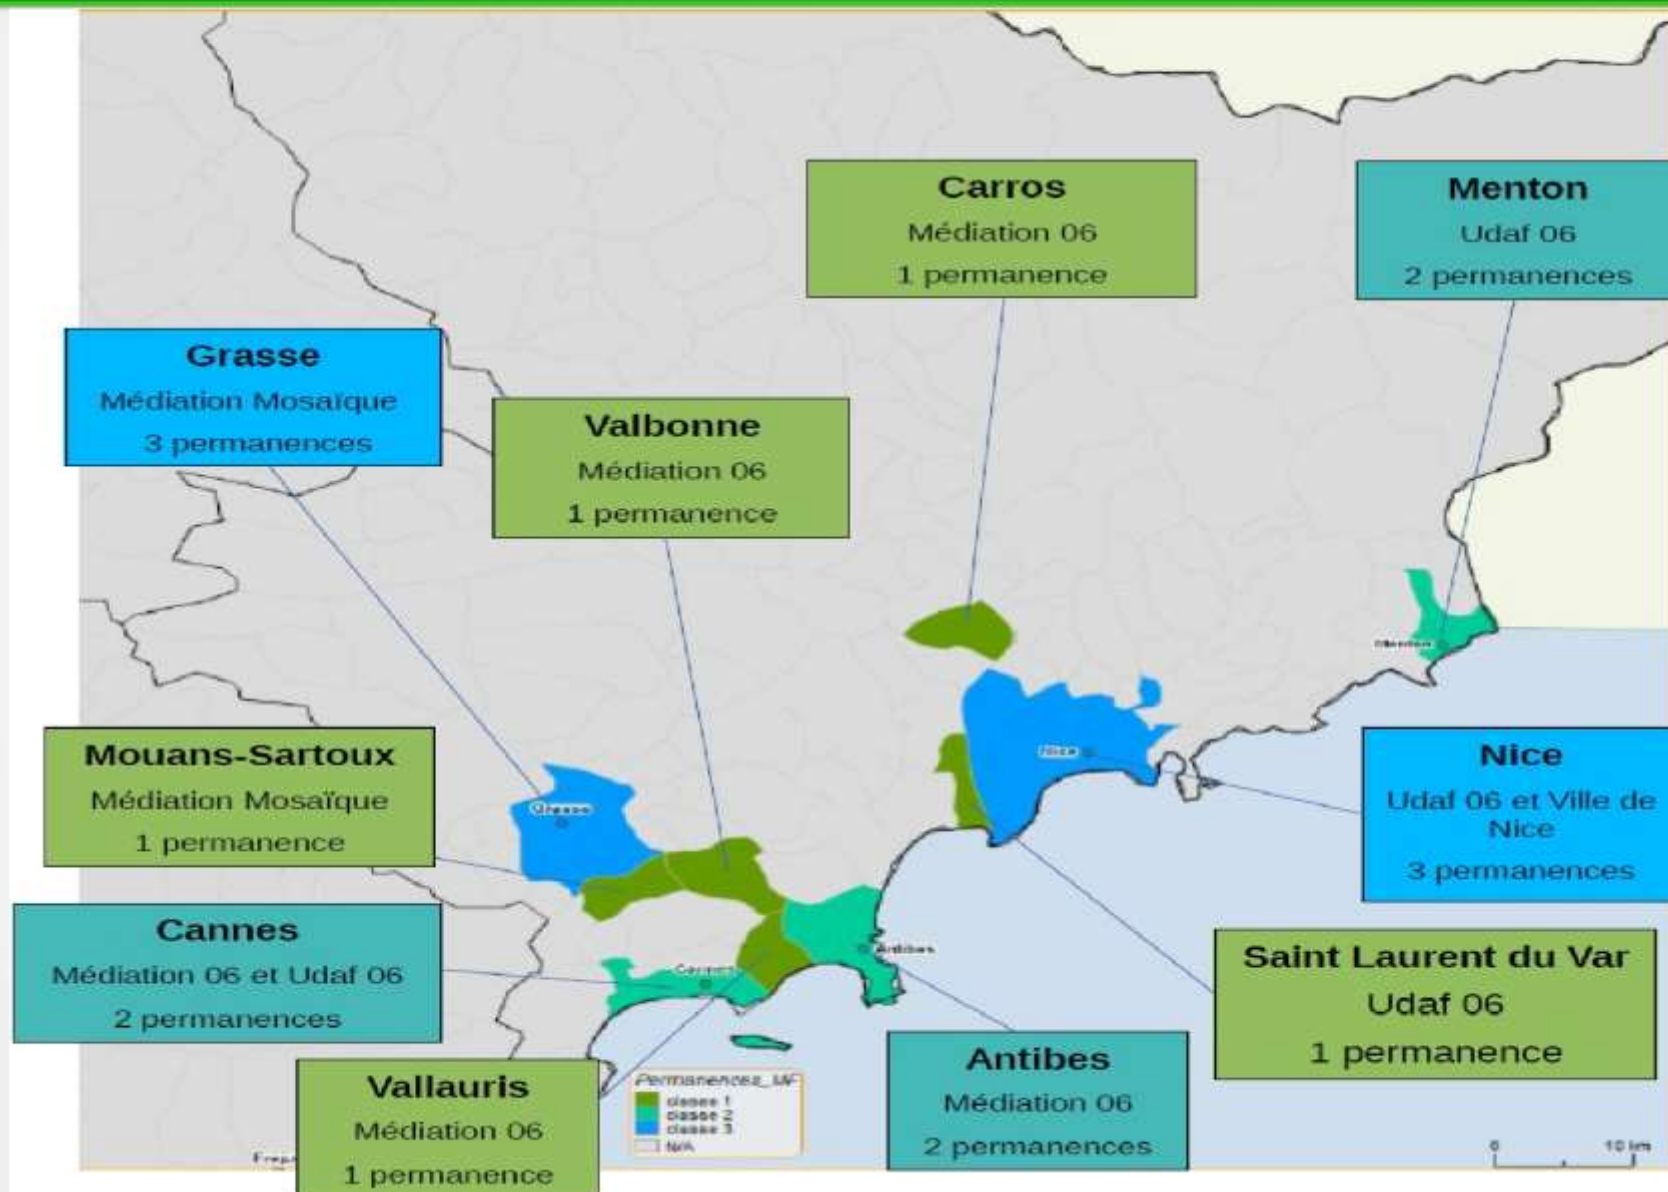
Carros
Médiation 06
1 permanence

Menton
Udaf 06
2 permanences

Grasse
Médiation Mosaïque
3 permanences

Valbonne
Médiation 06
1 permanence

Mouans-Sartoux
Médiation Mosaïque
1 permanence

Nice
Udaf 06 et Ville de Nice
3 permanences

Cannes
Médiation 06 et Udaf 06
2 permanences

Saint Laurent du Var
Udaf 06
1 permanence

Vallauris
Médiation 06
1 permanence

Antibes
Médiation 06
2 permanences

Grasse
Nice
Menton
Cannes
Antibes

Permanences_MF
classe 1
classe 2
classe 3
N/A

0
10 km